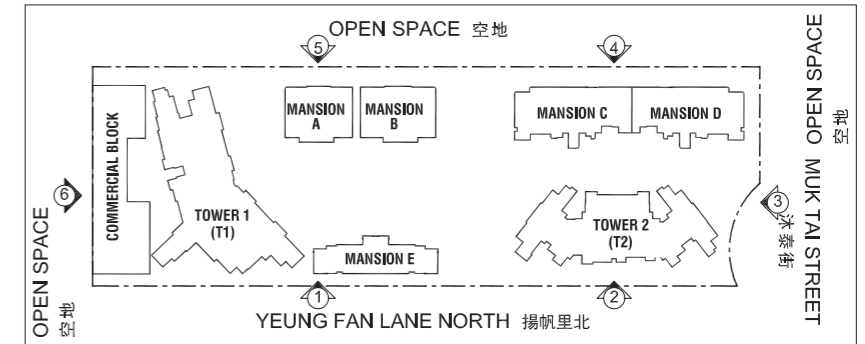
OPEN SPACE 空地

5

4

OPEN SPACE 空地

MANSION A

MANSION B

MANSION C

MANSION D

COMMERCIAL BLOCK

TOWER 1 (T1)

6

OPEN SPACE 空地

MUK TAI STREET 沐泰街

3

TOWER 2 (T2)

MANSION E

1

2

YEUNG FAN LANE NORTH 揚帆里北